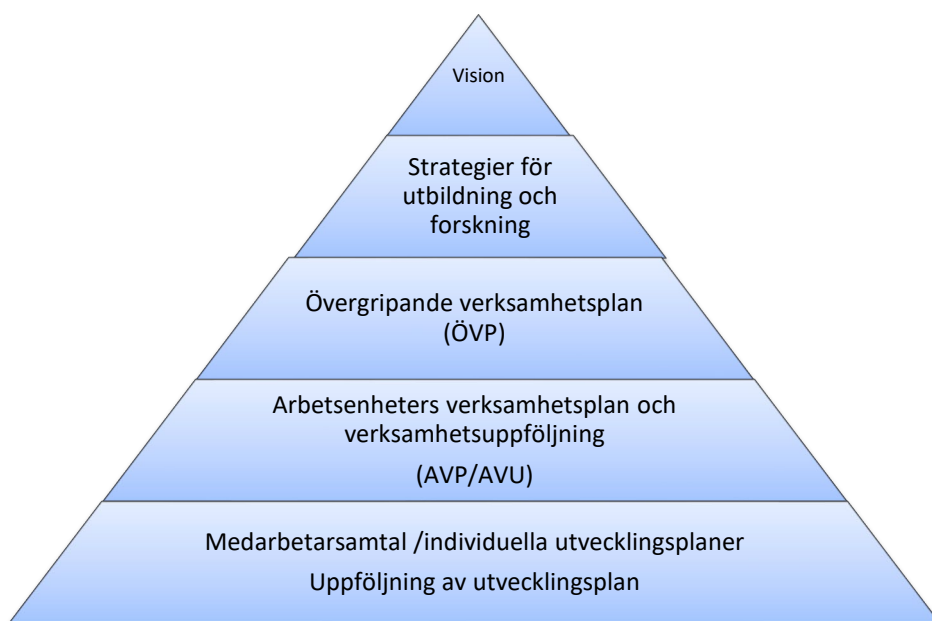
Vision

Strategier för utbildning och forskning

Övergripande verksamhetsplan (ÖVP)

Arbetsenheters verksamhetsplan och verksamhetsuppföljning

(AVP/AVU)

Medarbetarsamtal /individuella utvecklingsplaner

Uppföljning av utvecklingsplan